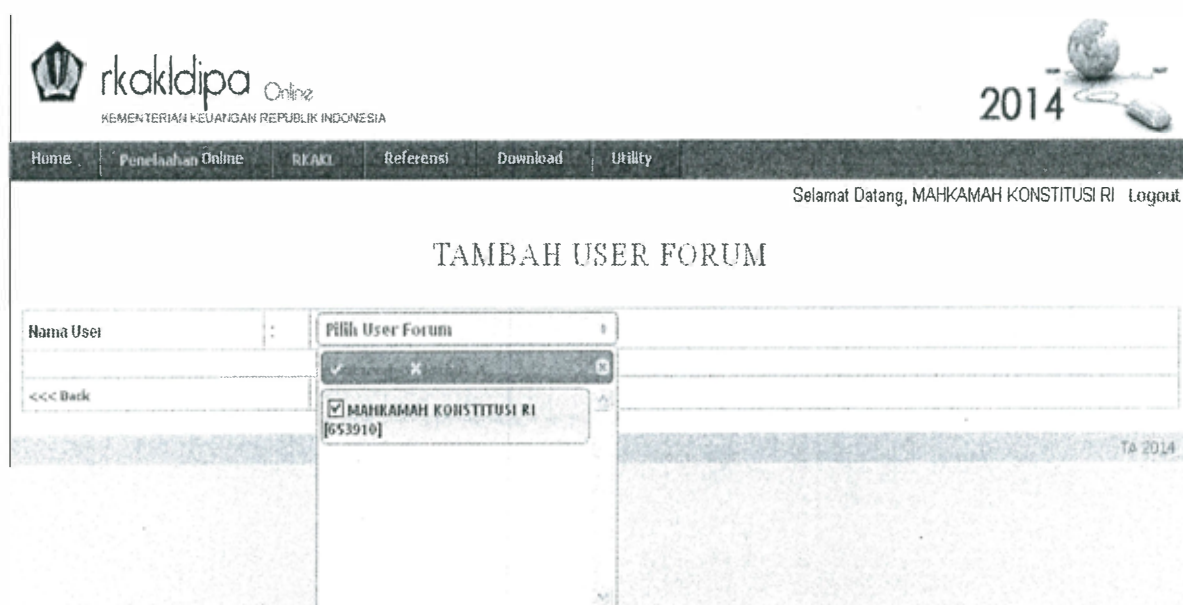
rkakldipa Online
KEMENTERIAN KEUANGAN REPUBLIK INDONESIA

2014

Home | Penelaahan Online | RKAKL | Referensi | Download | Utility

Selamat Datang, MAHKAMAH KONSTITUSI RI Logout

TAMBAH USER FORUM

| Nama User | : | Pilih User Forum |
|---|---|---|
| <<< Back | | |

☑ MAHKAMAH KONSTITUSI RI [653910]

TA 2014